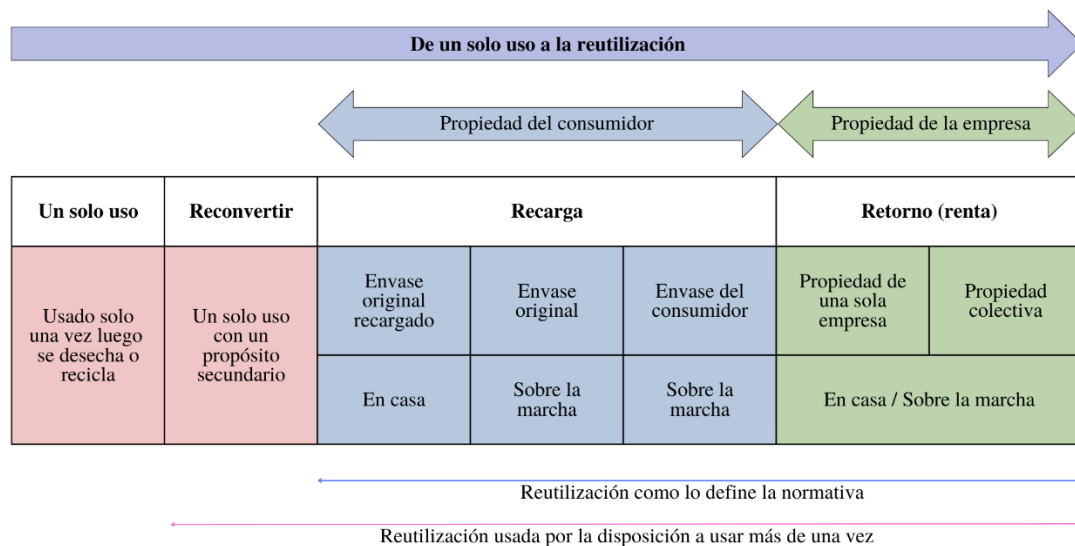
De un solo uso a la reutilización

Propiedad del consumidor

Propiedad de la empresa

<table>
<tr><th>Un solo uso</th><th>Reconvertir</th><th colspan="3">Recarga</th><th colspan="2">Retorno (renta)</th></tr>
<tr><td rowspan="2">Usado solo una vez luego se desecha o recicla</td><td rowspan="2">Un solo uso con un propósito secundario</td><td>Envase original recargado</td><td>Envase original</td><td>Envase del consumidor</td><td>Propiedad de una sola empresa</td><td>Propiedad colectiva</td></tr>
<tr><td>En casa</td><td>Sobre la marcha</td><td>Sobre la marcha</td><td colspan="2">En casa / Sobre la marcha</td></tr>
</table>

Reutilización como lo define la normativa

Reutilización usada por la disposición a usar más de una vez